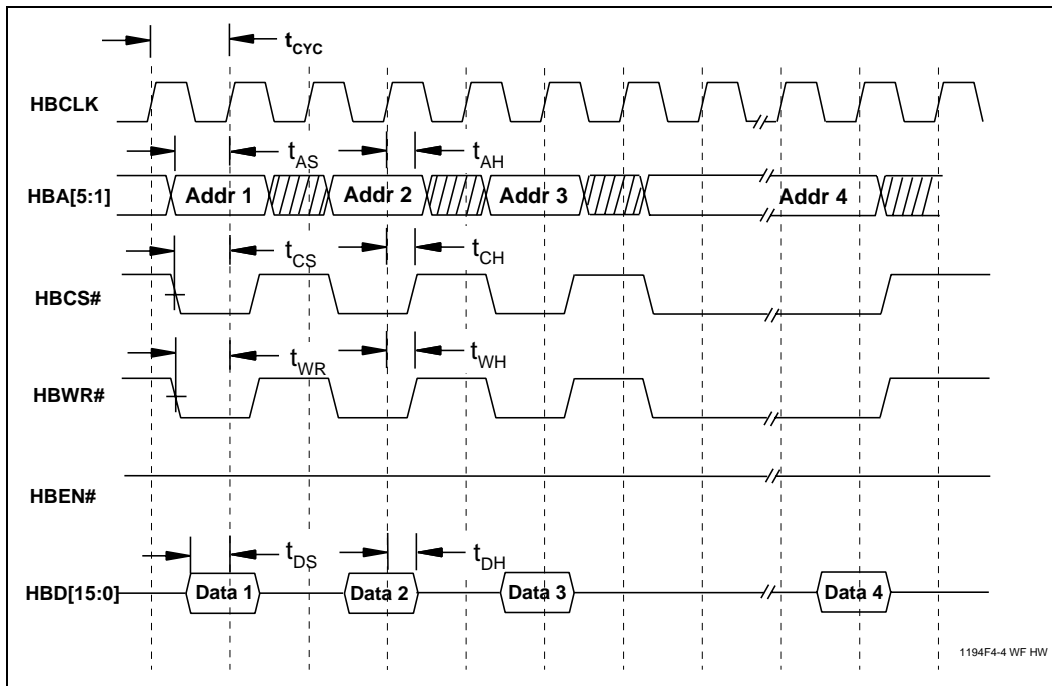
$t_{CYC}$

HBCLK

$t_{AS}$ $t_{AH}$

HBA[5:1] Addr 1 Addr 2 Addr 3 Addr 4

$t_{CS}$ $t_{CH}$

HBCS#

$t_{WR}$ $t_{WH}$

HBWR#

HBEN#

$t_{DS}$ $t_{DH}$

HBD[15:0] Data 1 Data 2 Data 3 Data 4

1194F4-4 WF HW